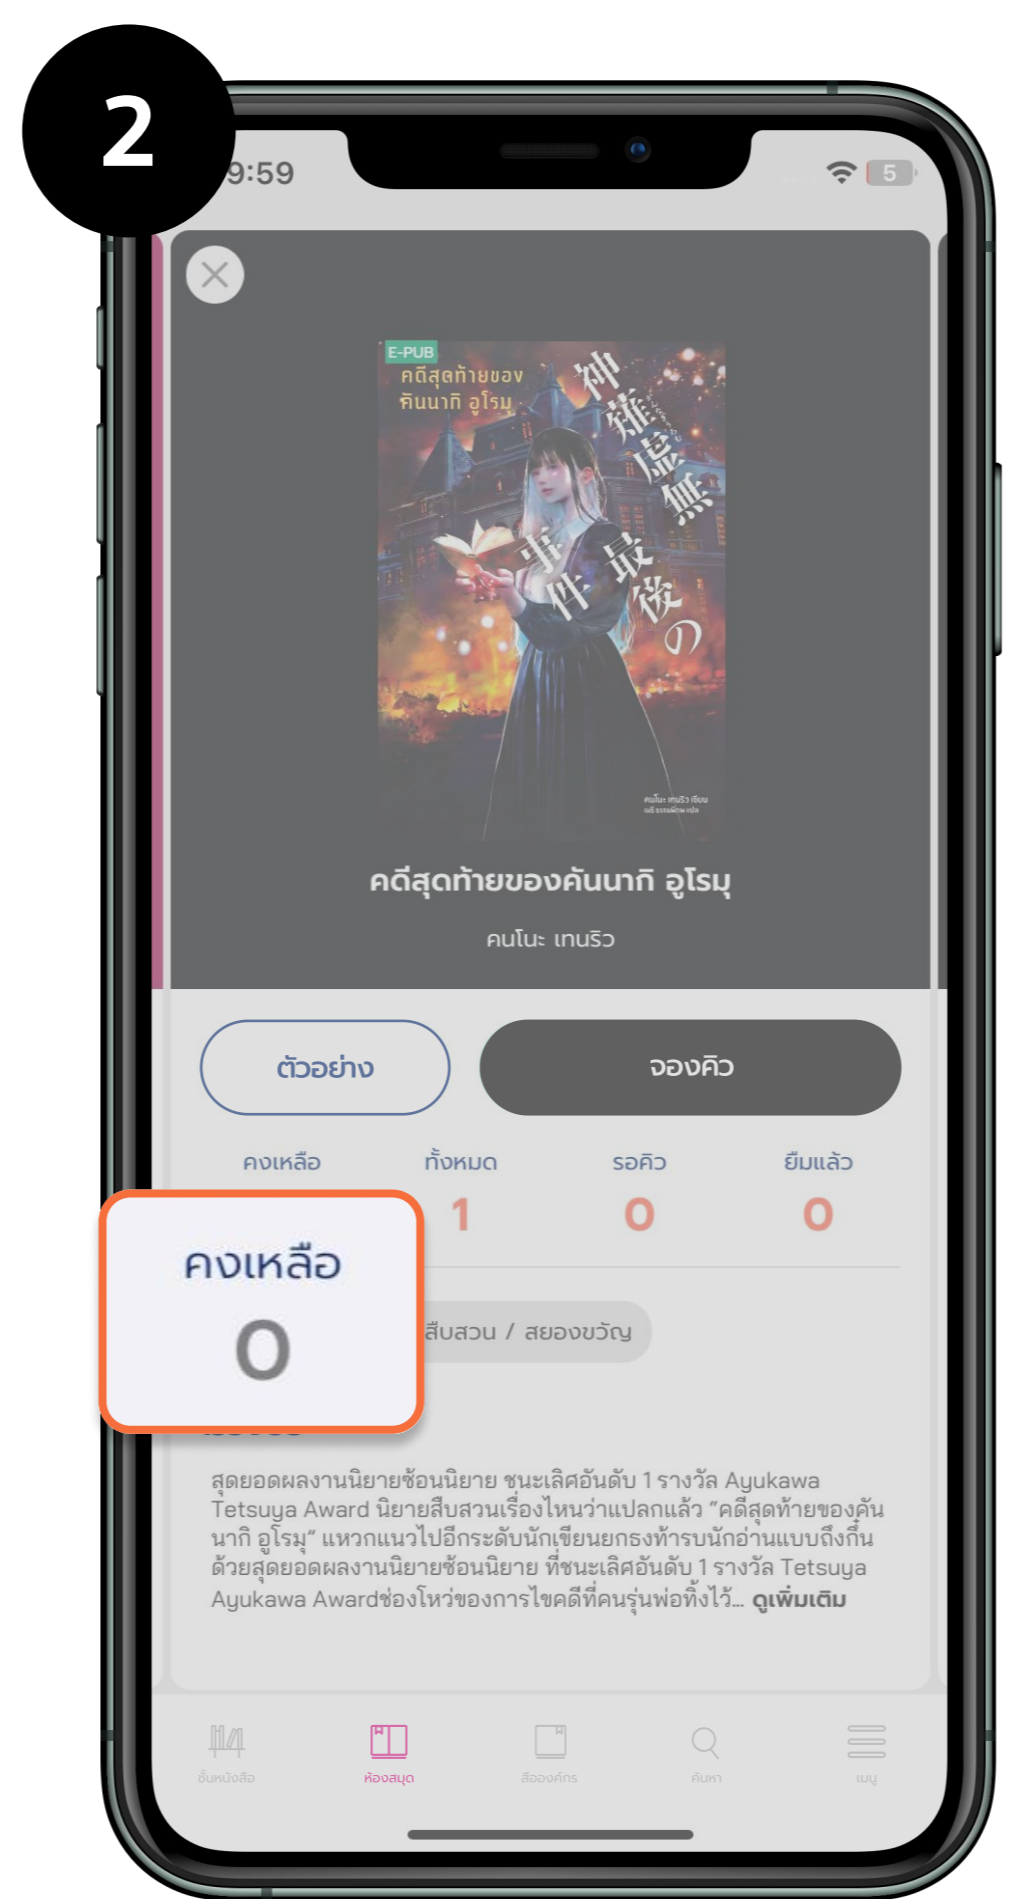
2

9:59

5

E-PUB

คดีสุดท้ายของคันนากิ อูโรมุ

神薙虚無最後の事件

คนโนะ เทนริว เขียน

คดีสุดท้ายของคันนากิ อูโรมุ

คนโนะ เทนริว

ตัวอย่าง

จองคิว

คงเหลือ

ทั้งหมด

รอคิว

ยืมแล้ว

1

0

0

คงเหลือ

0

สืบสวน / สยองขวัญ

สุดยอดผลงานนิยายซ้อนนิยาย ชนะเลิศอันดับ 1 รางวัล Ayukawa Tetsuya Award นิยายสืบสวนเรื่องไหนว่าแปลกแล้ว "คดีสุดท้ายของคันนากิ อูโรมุ" แหวกแนวไปอีกระดับนักเขียนยกธงท้ารบนักอ่านแบบถึงกึ๋น ด้วยสุดยอดผลงานนิยายซ้อนนิยาย ที่ชนะเลิศอันดับ 1 รางวัล Tetsuya Ayukawa Awardช่องโหว่ของการไขคดีที่คนรุ่นพ่อทิ้งไว้... ดูเพิ่มเติม

ชั้นหนังสือ

ห้องสมุด

สื่อองค์กร

ค้นหา

เมนู